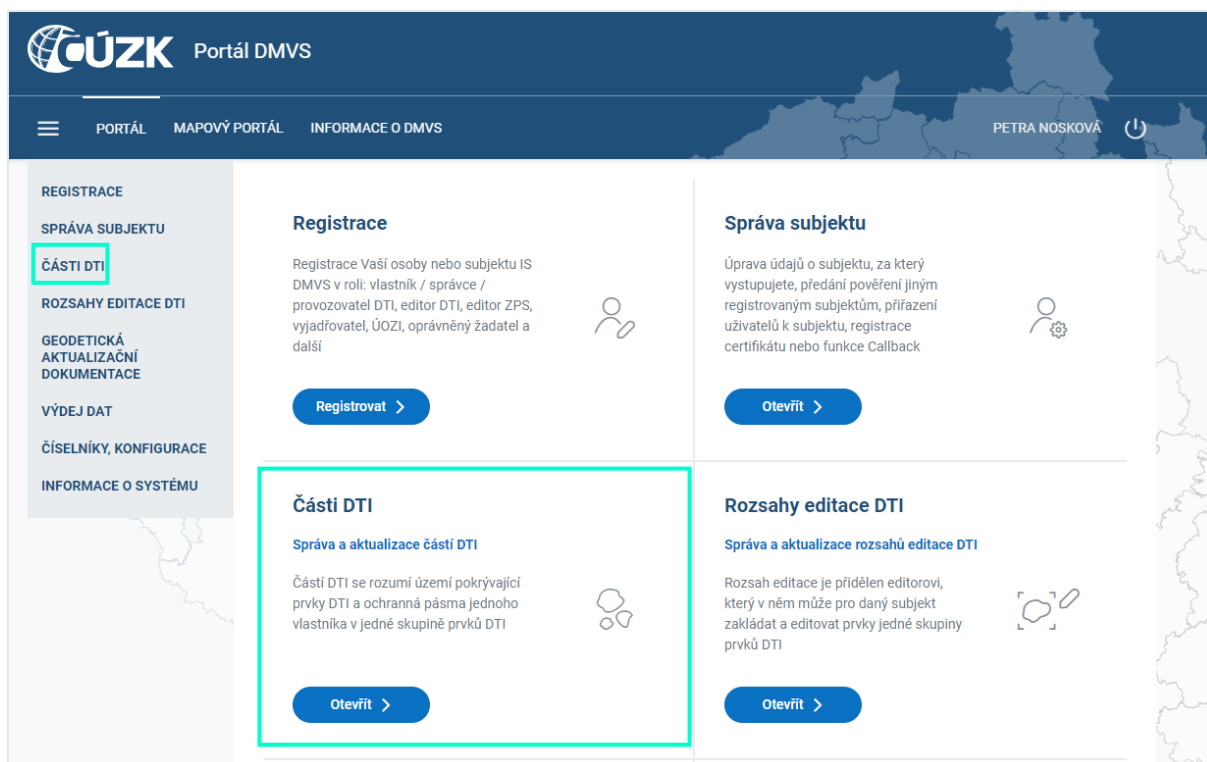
ČÚZK Portál DMVS

PORTÁL MAPOVÝ PORTÁL INFORMACE O DMVS

PETRA NOSKOVÁ

REGISTRACE
SPRÁVA SUBJEKTU
ČÁSTI DTI
ROZSAHY EDITACE DTI
GEODETICKÁ AKTUALIZAČNÍ DOKUMENTACE
VÝDEJ DAT
ČÍSELNÍKY, KONFIGURACE
INFORMACE O SYSTÉMU

Registrace

Registrace Vaší osoby nebo subjektu IS DMVS v roli: vlastník / správce / provozovatel DTI, editor DTI, editor ZPS, vyjadřovatel, ÚOZI, oprávněný žadatel a další

Registrovat >

Správa subjektu

Úprava údajů o subjektu, za který vystupujete, předání pověření jiným registrovaným subjektům, přiřazení uživatelů k subjektu, registrace certifikátu nebo funkce Callback

Otevřít >

Části DTI

Správa a aktualizace částí DTI

Částí DTI se rozumí území pokrývající prvky DTI a ochranná pásma jednoho vlastníka v jedné skupině prvků DTI

Otevřít >

Rozsahy editace DTI

Správa a aktualizace rozsahů editace DTI

Rozsah editace je přidělen editorovi, který v něm může pro daný subjekt zakládat a editovat prvky jedné skupiny prvků DTI

Otevřít >